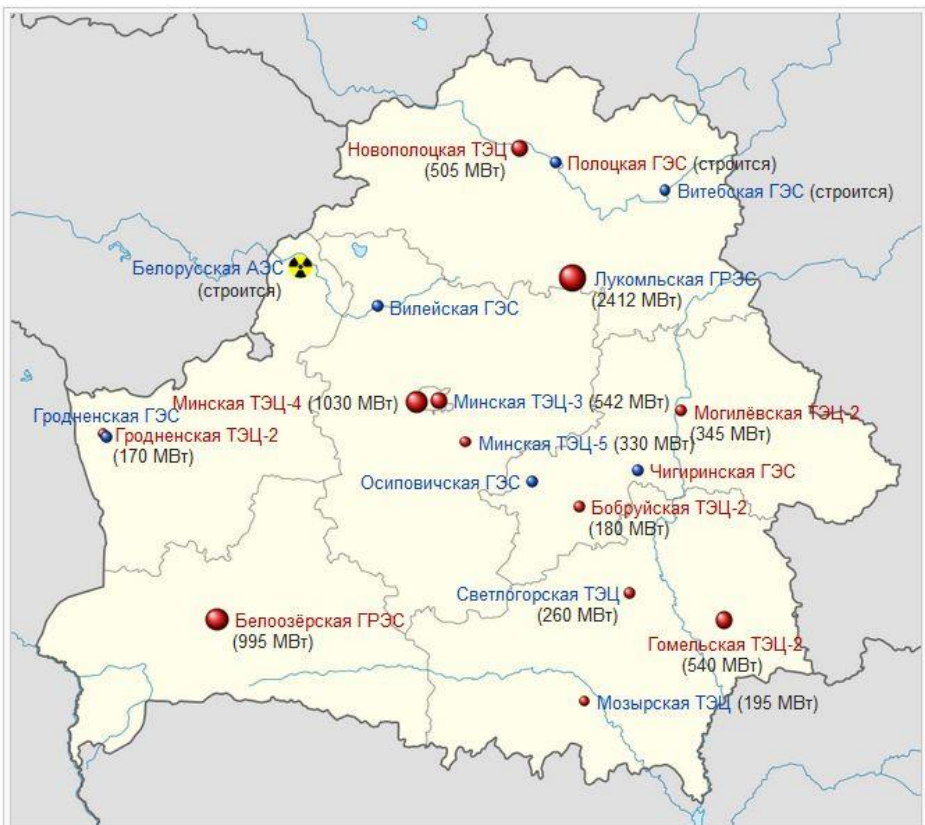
Новополоцкая ТЭЦ
(505 МВт)
Полоцкая ГЭС (строится)
Витебская ГЭС (строится)
Белорусская АЭС
(строится)
Лукомльская ГРЭС
(2412 МВт)
Вилейская ГЭС
Гродненская ГЭС
Минская ТЭЦ-4 (1030 МВт)
Минская ТЭЦ-3 (542 МВт)
Могилёвская ТЭЦ-2
(345 МВт)
Гродненская ТЭЦ-2
(170 МВт)
Минская ТЭЦ-5 (330 МВт)
Осиповичская ГЭС
Чигиринская ГЭС
Бобруйская ТЭЦ-2
(180 МВт)
Светлогорская ТЭЦ
(260 МВт)
Белоозёрская ГРЭС
(995 МВт)
Гомельская ТЭЦ-2
(540 МВт)
Мозырская ТЭЦ (195 МВт)